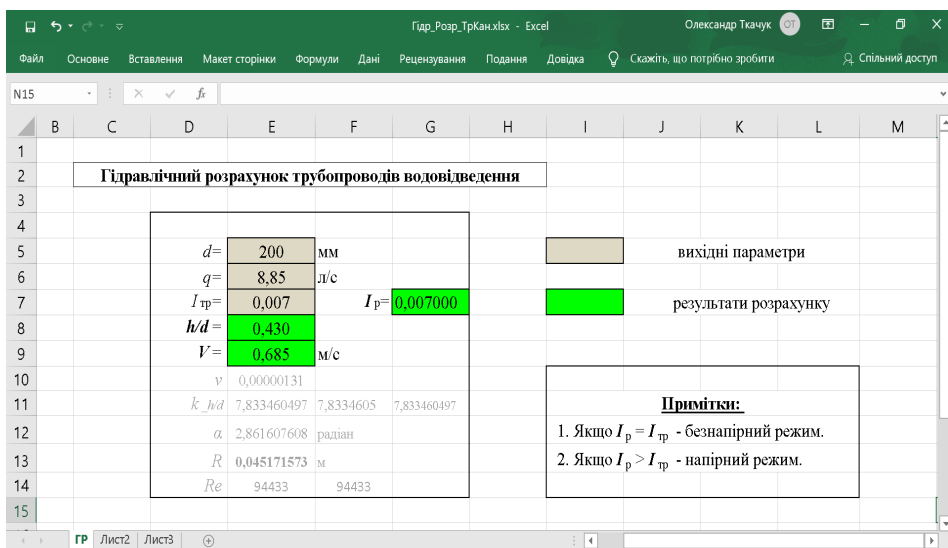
Гідр_Розр_ТрКан.xlsx - Excel Олександр Ткачук ОТ

Файл Основне Вставлення Макет сторінки Формули Дані Рецензування Подання Довідка Скажіть, що потрібно зробити Спільний доступ

N15 $f_x$

| | B | C | D | E | F | G | H | I | J | K | L | M |
|---|---|---|---|---|---|---|---|---|---|---|---|---|
| 1 | | | | | | | | | | | | |
| 2 | | Гідравлічний розрахунок трубопроводів водовідведення | | | | | | | | | | |
| 3 | | | | | | | | | | | | |
| 4 | | | | | | | | | | | | |
| 5 | | | $d$= | 200 | мм | | | | | вихідні параметри | | |
| 6 | | | $q$= | 8,85 | л/с | | | | | | | |
| 7 | | | $I_{тр}$= | 0,007 | | $I_р$= 0,007000 | | | | результати розрахунку | | |
| 8 | | | $h/d$ = | 0,430 | | | | | | | | |
| 9 | | | $V$ = | 0,685 | м/с | | | | | | | |
| 10 | | | $\nu$ | 0,00000131 | | | | | | | | |
| 11 | | | $k\_h/d$ | 7,833460497 | 7,8334605 | 7,833460497 | | Примітки: | | | | |
| 12 | | | $\alpha$ | 2,861607608 | радіан | | | 1. Якщо $I_р = I_{тр}$ - безнапірний режим. | | | | |
| 13 | | | $R$ | 0,045171573 | м | | | 2. Якщо $I_р > I_{тр}$ - напірний режим. | | | | |
| 14 | | | $Re$ | 94433 | 94433 | | | | | | | |
| 15 | | | | | | | | | | | | |

ГР Лист2 Лист3